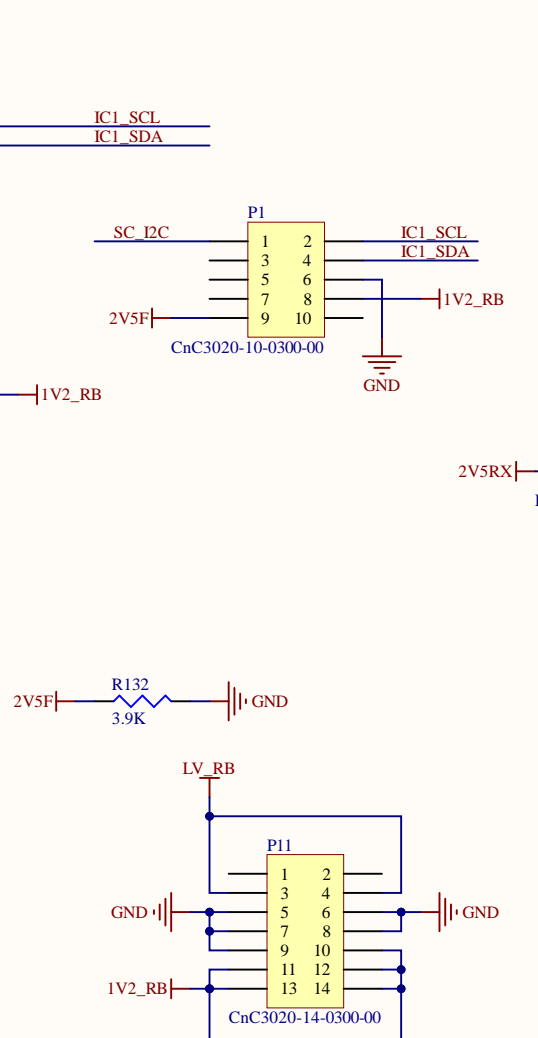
IC1_SCL
IC1_SDA

P1
SC_I2C
1 2
3 4
5 6
7 8
9 10
IC1_SCL
IC1_SDA
1V2_RB
2V5F
CnC3020-10-0300-00
GND

1V2_RB

2V5RX

R132
2V5F
3.9K
GND

LV_RB

P11
1 2
3 4
GND
5 6
GND
7 8
9 10
11 12
1V2_RB
13 14
CnC3020-14-0300-00